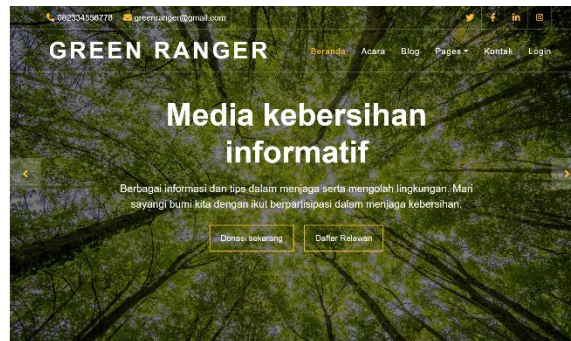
082334556778 greenranger@gmail.com

GREEN RANGER

Beranda Acara Blog Pages Kontak Login

Media kebersihan informatif

Berbagai informasi dan tips dalam menjaga serta mengolah lingkungan. Mari sayangi bumi kita dengan ikut berpartisipasi dalam menjaga kebersihan.

Donasi sekarang Daftar Relawan